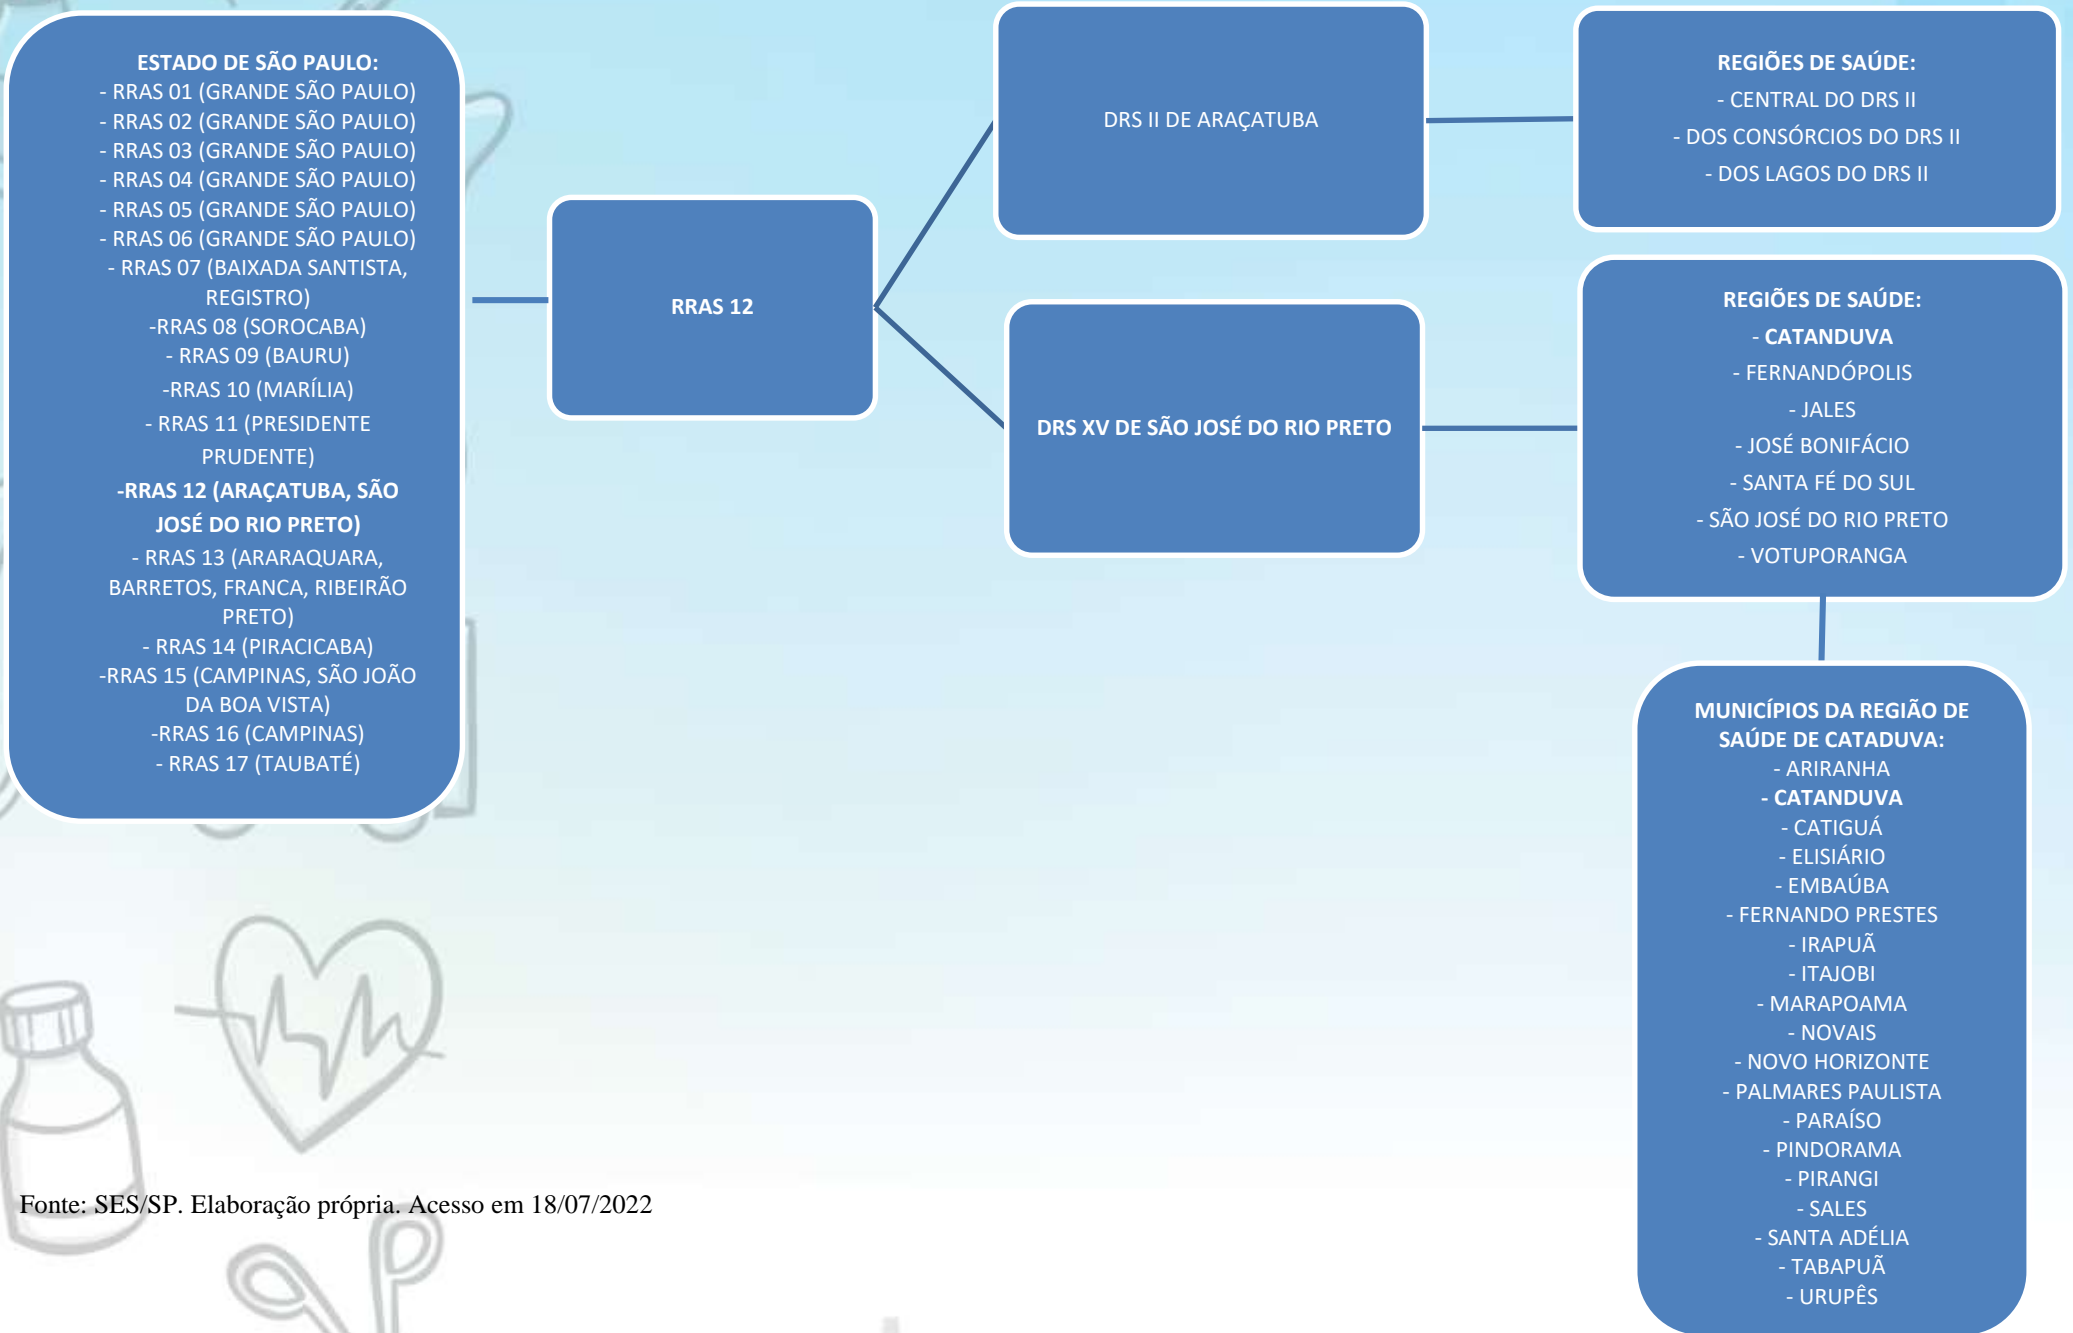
ESTADO DE SÃO PAULO:
- RRAS 01 (GRANDE SÃO PAULO)
- RRAS 02 (GRANDE SÃO PAULO)
- RRAS 03 (GRANDE SÃO PAULO)
- RRAS 04 (GRANDE SÃO PAULO)
- RRAS 05 (GRANDE SÃO PAULO)
- RRAS 06 (GRANDE SÃO PAULO)
- RRAS 07 (BAIXADA SANTISTA, REGISTRO)
-RRAS 08 (SOROCABA)
- RRAS 09 (BAURU)
-RRAS 10 (MARÍLIA)
- RRAS 11 (PRESIDENTE PRUDENTE)
-RRAS 12 (ARAÇATUBA, SÃO JOSÉ DO RIO PRETO)
- RRAS 13 (ARARAQUARA, BARRETOS, FRANCA, RIBEIRÃO PRETO)
- RRAS 14 (PIRACICABA)
-RRAS 15 (CAMPINAS, SÃO JOÃO DA BOA VISTA)
-RRAS 16 (CAMPINAS)
- RRAS 17 (TAUBATÉ)

RRAS 12

DRS II DE ARAÇATUBA

REGIÕES DE SAÚDE:
- CENTRAL DO DRS II
- DOS CONSÓRCIOS DO DRS II
- DOS LAGOS DO DRS II

DRS XV DE SÃO JOSÉ DO RIO PRETO

REGIÕES DE SAÚDE:
- CATANDUVA
- FERNANDÓPOLIS
- JALES
- JOSÉ BONIFÁCIO
- SANTA FÉ DO SUL
- SÃO JOSÉ DO RIO PRETO
- VOTUPORANGA

MUNICÍPIOS DA REGIÃO DE SAÚDE DE CATADUVA:
- ARIRANHA
- CATANDUVA
- CATIGUÁ
- ELISIÁRIO
- EMBAÚBA
- FERNANDO PRESTES
- IRAPUÃ
- ITAJOBI
- MARAPOAMA
- NOVAIS
- NOVO HORIZONTE
- PALMARES PAULISTA
- PARAÍSO
- PINDORAMA
- PIRANGI
- SALES
- SANTA ADÉLIA
- TABAPUÃ
- URUPÊS

Fonte: SES/SP. Elaboração própria. Acesso em 18/07/2022